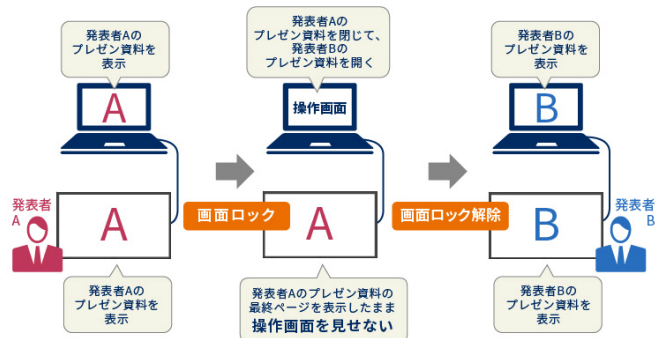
発表者Aの
プレゼン資料を
表示

A

発表者
A

A

発表者Aの
プレゼン資料を
表示

画面ロック

発表者Aの
プレゼン資料を閉じて、
発表者Bの
プレゼン資料を開く

操作画面

A

発表者Aのプレゼン資料の
最終ページを表示したまま
操作画面を見せない

画面ロック解除

発表者Bの
プレゼン資料を
表示

B

B

発表者
B

発表者Bの
プレゼン資料を
表示